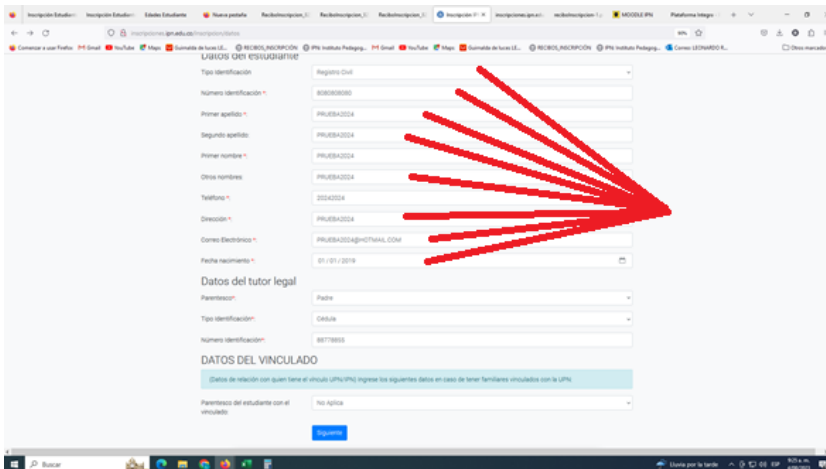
Inscripción Estudiant | Inscripción Estudiant | Edades Estudiante | Nueva pestaña | ReciboInscripcion_E | ReciboInscripcion_E | ReciboInscripcion_E | Inscripción IP | inscripciones.ipn.edu | reciboInscripcion-1 | MOODLE IPN | Plataforma Integra

inscripciones.ipn.edu.co/inscripcion/datos

Comenzar a usar Firefox | Gmail | YouTube | Maps | Guirnalda de luces LE... | RECIBOS_INSCRIPCIÓN | IPN: Instituto Pedagóg... | Gmail | YouTube | Maps | Guirnalda de luces LE... | RECIBOS_INSCRIPCIÓN | IPN: Instituto Pedagóg... | Correo: LEONARDO R... | Otros marcadores

Datos del estudiante

Tipo identificación | Registro Civil

Número identificación * | 8080808080

Primer apellido * | PRUEBA2024

Segundo apellido | PRUEBA2024

Primer nombre * | PRUEBA2024

Otros nombres | PRUEBA2024

Teléfono * | 20242024

Dirección * | PRUEBA2024

Correo Electrónico * | PRUEBA2024@HOTMAIL.COM

Fecha nacimiento * | 01 / 01 / 2019

Datos del tutor legal

Parentesco* | Padre

Tipo identificación* | Cédula

Número identificación* | 86778855

DATOS DEL VINCULADO

(Datos de relación con quien tiene el vínculo UPN/IPN) ingrese los siguientes datos en caso de tener familiares vinculados con la UPN.

Parentesco del estudiante con el vinculado: | No Aplica

Siguiente

Buscar | Lluvia por la tarde | ESP | 9:25 a. m.